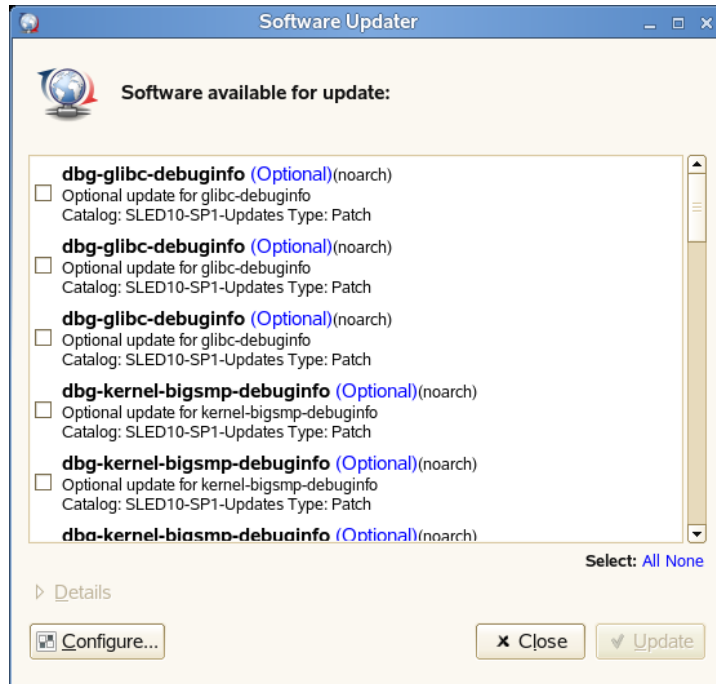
Software Updater

Software available for update:

dbg-glibc-debuginfo (Optional)(noarch)
Optional update for glibc-debuginfo
Catalog: SLED10-SP1-Updates Type: Patch

dbg-glibc-debuginfo (Optional)(noarch)
Optional update for glibc-debuginfo
Catalog: SLED10-SP1-Updates Type: Patch

dbg-glibc-debuginfo (Optional)(noarch)
Optional update for glibc-debuginfo
Catalog: SLED10-SP1-Updates Type: Patch

dbg-kernel-bigsmp-debuginfo (Optional)(noarch)
Optional update for kernel-bigsmp-debuginfo
Catalog: SLED10-SP1-Updates Type: Patch

dbg-kernel-bigsmp-debuginfo (Optional)(noarch)
Optional update for kernel-bigsmp-debuginfo
Catalog: SLED10-SP1-Updates Type: Patch

dbg-kernel-bigsmp-debuginfo (Optional)(noarch)

Select: All None

Details

Configure...

Close

Update